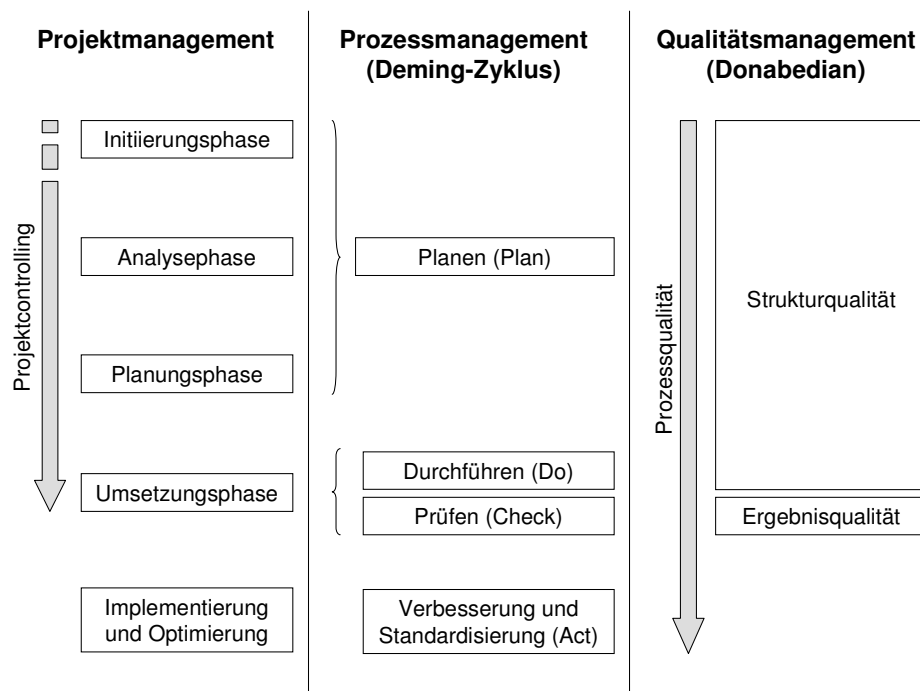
Projektmanagement

Initiierungsphase

Projektcontrolling

Analysephase

Planungsphase

Umsetzungsphase

Implementierung und Optimierung

Prozessmanagement (Deming-Zyklus)

Planen (Plan)

Durchführen (Do)

Prüfen (Check)

Verbesserung und Standardisierung (Act)

Qualitätsmanagement (Donabedian)

Prozessqualität

Strukturqualität

Ergebnisqualität